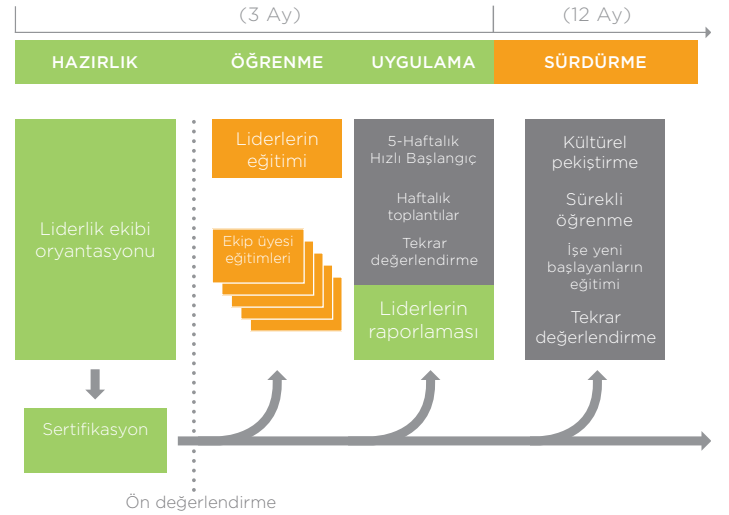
(3 Ay)

(12 Ay)

HAZIRLIK

ÖĞRENME

UYGULAMA

SÜRDÜRME

Liderlik ekibi oryantasyonu

Liderlerin eğitimi

Ekip üyesi eğitimleri

5-Haftalık Hızlı Başlangıç

Haftalık toplantılar

Tekrar değerlendirme

Liderlerin raporlaması

Kültürel pekiştirme

Sürekli öğrenme

İşe yeni başlayanların eğitimi

Tekrar değerlendirme

Sertifikasyon

Ön değerlendirme